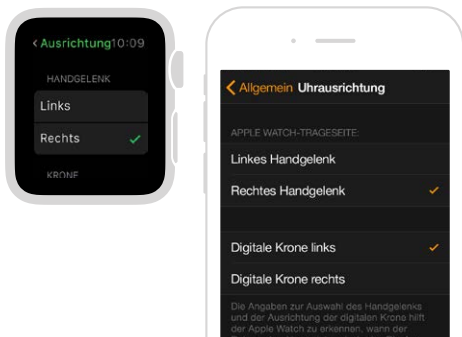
< Ausrichtung 10:09

HANDGELENK

Links

Rechts

KRONE

< Allgemein Uhrausrichtung

APPLE WATCH-TRAGESEITE:

Linkes Handgelenk

Rechtes Handgelenk

Digitale Krone links

Digitale Krone rechts

Die Angaben zur Auswahl des Handgelenks und der Ausrichtung der digitalen Krone hilft der Apple Watch zu erkennen, wann der